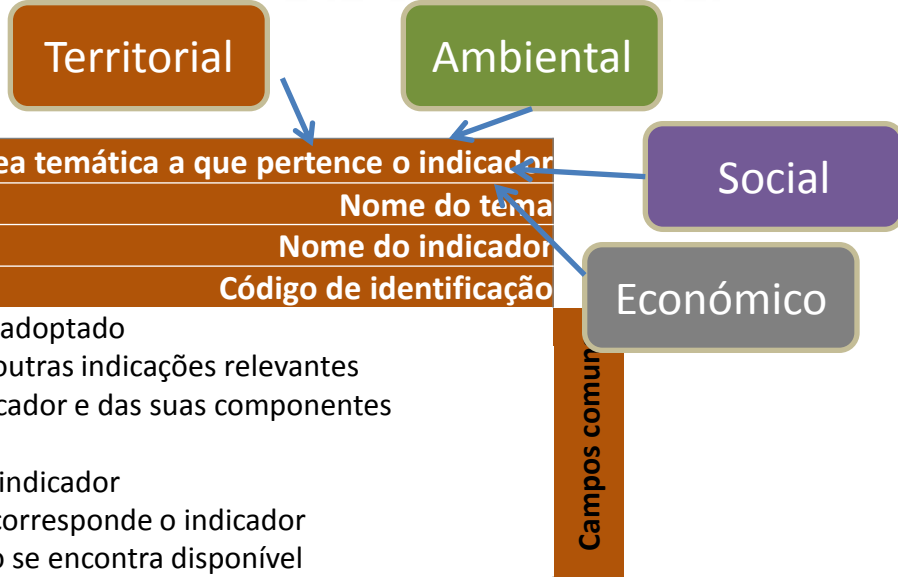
Territorial

Ambiental

ea temática a que pertence o indicador

Social

Nome do tema

Nome do indicador

Código de identificação

Económico

adoptado

outras indicações relevantes

cador e das suas componentes

indicador

corresponde o indicador

o se encontra disponível

Campos comun